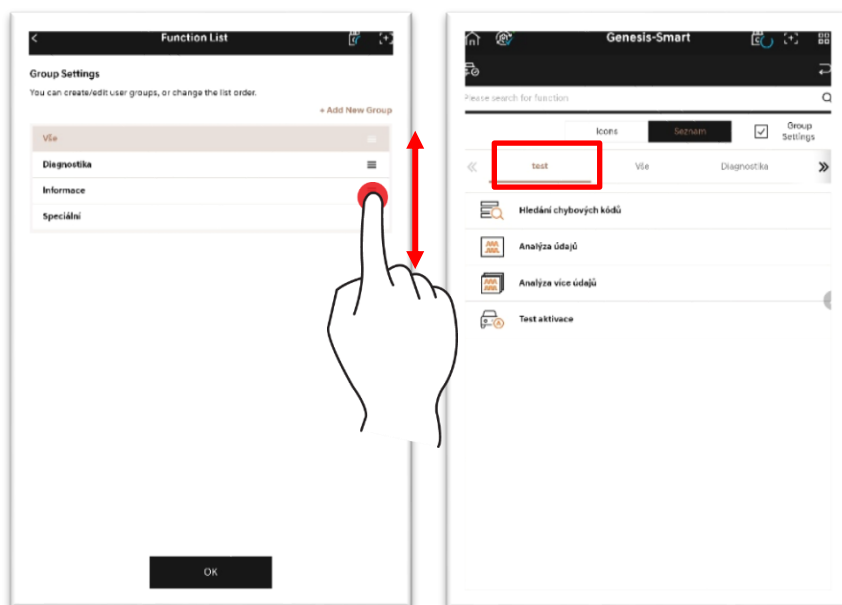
Function List

Group Settings

You can create/edit user groups, or change the list order.

+ Add New Group

Vše

Diagnostika

Informace

Speciální

OK

Genesis-Smart

Please search for function

Icons

Seznam

Group Settings

test

Vše

Diagnostika

Hledání chybových kódů

Analýza údajů

Analýza více údajů

Test aktivace